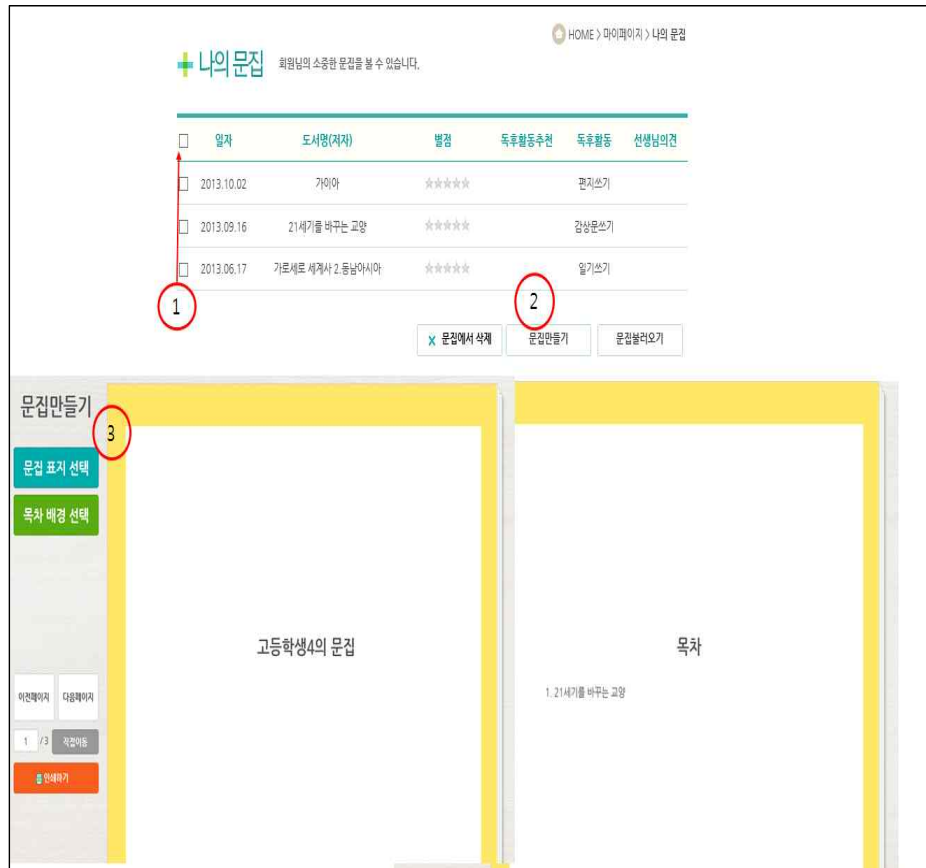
HOME > 마이페이지 > 나의 문집

나의 문집 회원님의 소중한 문집을 볼 수 있습니다.

| | 일자 | 도서명(저자) | 별점 | 독후활동추천 | 독후활동 | 선생님의견 |
|---|---|---|---|---|---|---|
| | 2013.10.02 | 가이아 | ☆☆☆☆☆ | | 편지쓰기 | |
| | 2013.09.16 | 21세기를 바꾸는 교양 | ☆☆☆☆☆ | | 감상문쓰기 | |
| | 2013.06.17 | 가로세로 세계사 2.동남아시아 | ☆☆☆☆☆ | | 일기쓰기 | |

1

2

문집에서 삭제 문집만들기 문집불러오기

문집만들기

3

문집 표지 선택

목차 배경 선택

이전페이지 다음페이지

1 /3 직접이동

인쇄하기

고등학생4의 문집

목차

1. 21세기를 바꾸는 교양